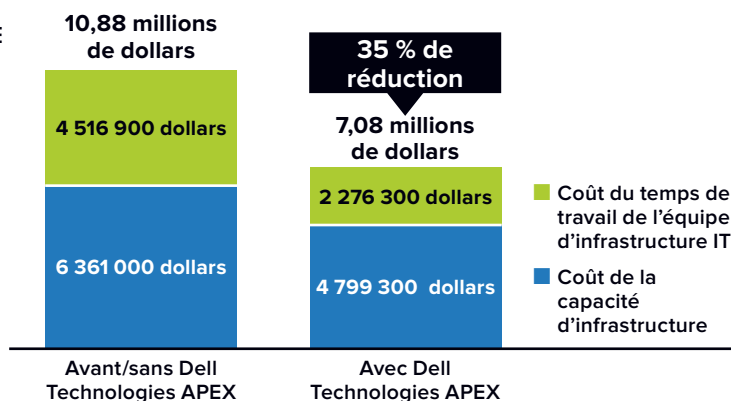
10,88 millions de dollars

4 516 900 dollars

6 361 000 dollars

35 % de réduction

7,08 millions de dollars

2 276 300 dollars

4 799 300 dollars

Coût du temps de travail de l’équipe d’infrastructure IT

Coût de la capacité d’infrastructure

Avant/sans Dell Technologies APEX

Avec Dell Technologies APEX